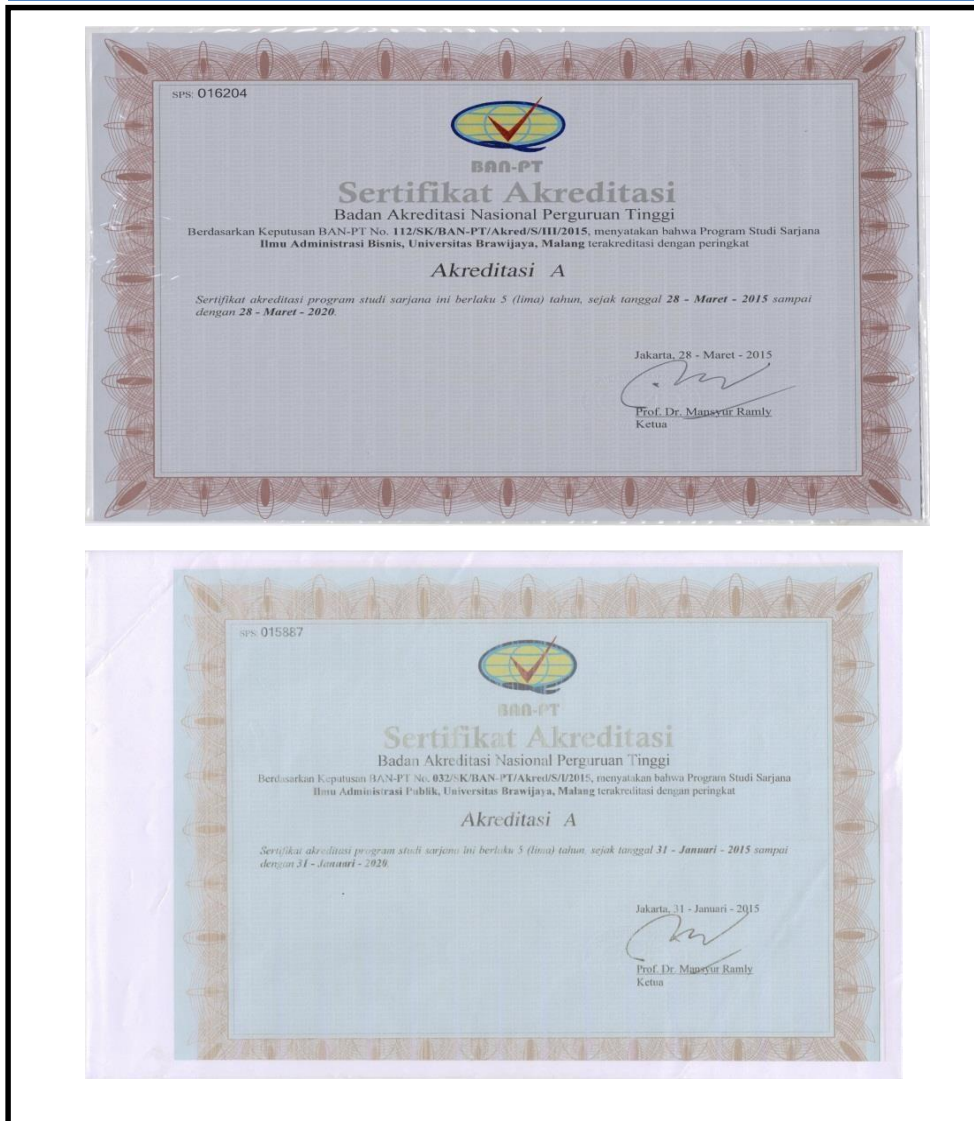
SPS: 016204

BAN-PT

Sertifikat Akreditasi

Badan Akreditasi Nasional Perguruan Tinggi

Berdasarkan Keputusan BAN-PT No. 112/SK/BAN-PT/Akred/S/III/2015, menyatakan bahwa Program Studi Sarjana Ilmu Administrasi Bisnis, Universitas Brawijaya, Malang terakreditasi dengan peringkat

Akreditasi A

Sertifikat akreditasi program studi sarjana ini berlaku 5 (lima) tahun, sejak tanggal 28 - Maret - 2015 sampai dengan 28 - Maret - 2020.

Jakarta, 28 - Maret - 2015

Prof. Dr. Mansyur Ramly
Ketua

SPS: 015887

BAN-PT

Sertifikat Akreditasi

Badan Akreditasi Nasional Perguruan Tinggi

Berdasarkan Keputusan BAN-PT No. 032/SK/BAN-PT/Akred/S/I/2015, menyatakan bahwa Program Studi Sarjana Ilmu Administrasi Publik, Universitas Brawijaya, Malang terakreditasi dengan peringkat

Akreditasi A

Sertifikat akreditasi program studi sarjana ini berlaku 5 (lima) tahun, sejak tanggal 31 - Januari - 2015 sampai dengan 31 - Januari - 2020.

Jakarta, 31 - Januari - 2015

Prof. Dr. Mansyur Ramly
Ketua